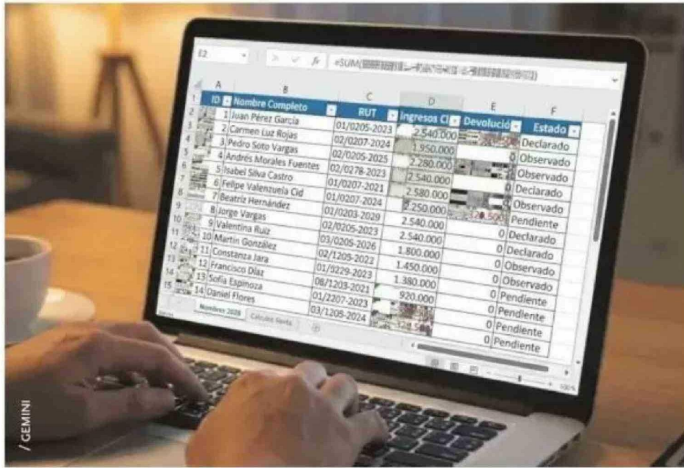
E2

=SUM([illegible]

| | A | B | C | D | E | F |
|---|---|---|---|---|---|---|
| 1 | ID | Nombre Completo | RUT | Ingresos Cl | Devolució | Estado |
| 2 | 1 | Juan Pérez García | 01/0205-2023 | 2.540.000 | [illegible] | Declarado |
| 3 | 2 | Carmen Luz Rojas | 02/0207-2024 | 1.950.000 | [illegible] | Observado |
| 4 | 3 | Pedro Soto Vargas | 02/0205-2025 | 2.280.000 | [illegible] | Observado |
| 5 | 4 | Andrés Morales Fuentes | 02/0278-2023 | 2.540.000 | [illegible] | Declarado |
| 6 | 5 | Isabel Silva Castro | 01/0207-2021 | 2.580.000 | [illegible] | Observado |
| 7 | 6 | Felipe Valenzuela Cid | 01/0207-2024 | 2.250.000 | 178.500 | Pendiente |
| 8 | 7 | Beatriz Hernández | 01/0203-2029 | 2.540.000 | 0 | Declarado |
| 9 | 8 | Jorge Vargas | 02/0205-2023 | 2.540.000 | 0 | Declarado |
| 10 | 9 | Valentina Ruiz | 03/0205-2026 | 1.800.000 | 0 | Observado |
| 11 | 10 | Martín González | 02/1205-2022 | 1.450.000 | 0 | Observado |
| 12 | 11 | Constanza Jara | 01/5229-2023 | 1.380.000 | 0 | Pendiente |
| 13 | 12 | Francisco Díaz | 08/1203-2021 | 920.000 | 0 | Pendiente |
| 14 | 13 | Sofía Espinoza | 01/2207-2023 | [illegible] | 0 | Pendiente |
| 15 | 14 | Daniel Flores | 03/1205-2024 | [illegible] | 0 | Pendiente |

Nombres 2026 | Cálculo Renta

100%

/ GEMINI